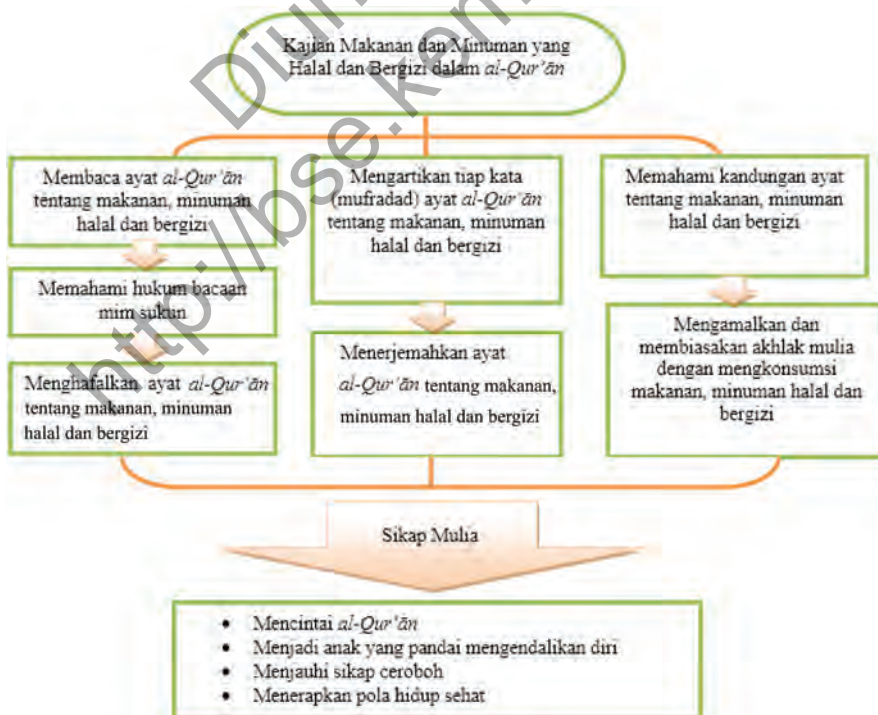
Diunduh dari http://bse.kemdikbud.go.id

Kajian Makanan dan Minuman yang Halal dan Bergizi dalam *al-Qur'ān*

Membaca ayat *al-Qur'ān* tentang makanan, minuman halal dan bergizi

Memahami hukum bacaan mim sukun

Menghafalkan ayat *al-Qur'ān* tentang makanan, minuman halal dan bergizi

Mengartikan tiap kata (mufradad) ayat *al-Qur'ān* tentang makanan, minuman halal dan bergizi

Menerjemahkan ayat *al-Qur'ān* tentang makanan, minuman halal dan bergizi

Memahami kandungan ayat tentang makanan, minuman halal dan bergizi

Mengamalkan dan membiasakan akhlak mulia dengan mengkonsumsi makanan, minuman halal dan bergizi

Sikap Mulia

• Mencintai *al-Qur'ān*
• Menjadi anak yang pandai mengendalikan diri
• Menjauhi sikap ceroboh
• Menerapkan pola hidup sehat